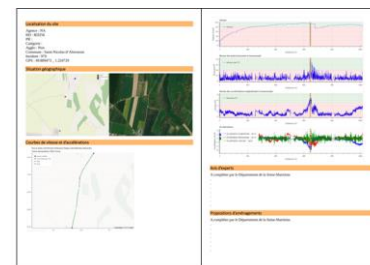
Localisation du site

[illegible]

Situation géographique

Courbes de vitesse et d'accélération

Avis d'experts

A compléter par le Département de la Seine-Maritime

Propositions d'aménagements

A compléter par le Département de la Seine-Maritime